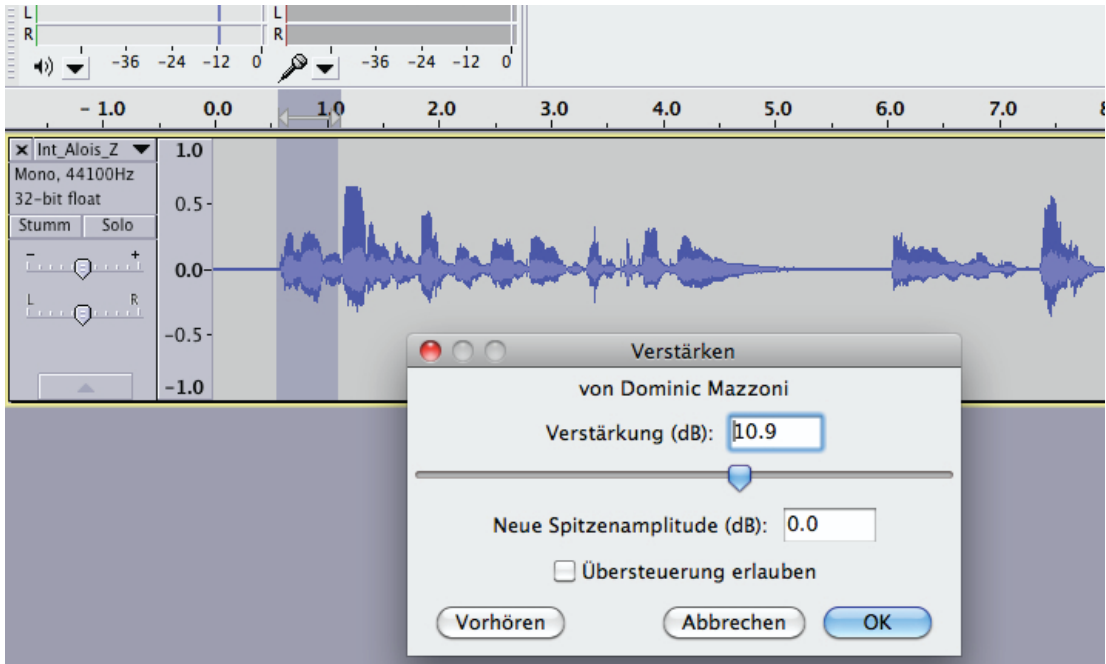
L
R
-36 -24 -12 0
L
R
-36 -24 -12 0

- 1.0 0.0 1.0 2.0 3.0 4.0 5.0 6.0 7.0 8

× Int_Alois_Z
Mono, 44100Hz
32-bit float
Stumm Solo
- +
L R

1.0
0.5-
0.0-
-0.5-
-1.0

Verstärken
von Dominic Mazzoni
Verstärkung (dB): 10.9
Neue Spitzenamplitude (dB): 0.0
Übersteuerung erlauben
Vorhören Abbrechen OK